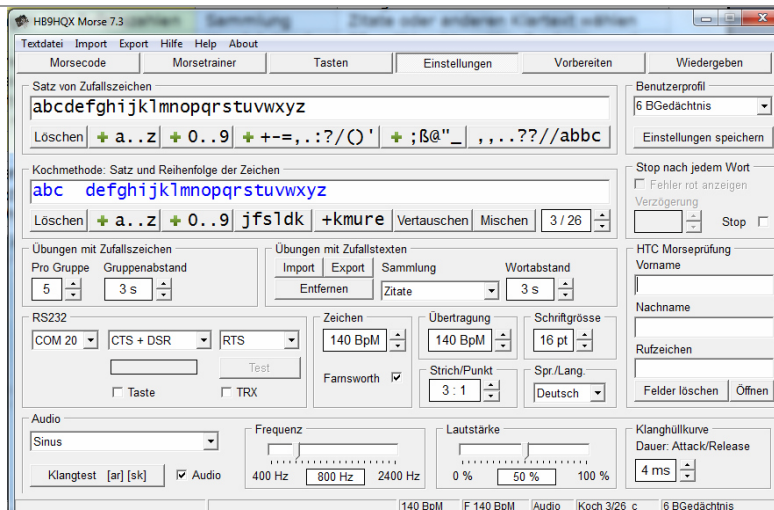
HB9HQX Morse 7.3

Textdatei Import Export Hilfe Help About

Morsecode | Morsetrainer | Tasten | Einstellungen | Vorbereiten | Wiedergeben

Satz von Zufallszeichen
abcdefghijklmnopqrstuvwxyz
Löschen + a..z + 0..9 + +-=,.:?/()' + ;ß@"_ ,,..??//abbc

Benutzerprofil
6 BGedächtnis
Einstellungen speichern

Kochmethode: Satz und Reihenfolge der Zeichen
abc defghijklmnopqrstuvwxyz
Löschen + a..z + 0..9 jfsldk +kmure Vertauschen Mischen 3 / 26

Stop nach jedem Wort
Fehler rot anzeigen
Verzögerung
Stop

Übungen mit Zufallszeichen
Pro Gruppe 5
Gruppenabstand 3 s

Übungen mit Zufallstexten
Import Export Sammlung
Entfernen Zitate
Wortabstand 3 s

HTC Morseprüfung
Vorname
Nachname
Rufzeichen
Felder löschen Öffnen

RS232
COM 20 CTS + DSR RTS
Test
Taste TRX

Zeichen
140 BpM
Farnsworth

Übertragung
140 BpM

Schriftgrösse
16 pt

Strich/Punkt
3 : 1

Spr./Lang.
Deutsch

Audio
Sinus
Klangtest [ar] [sk] Audio

Frequenz
400 Hz 800 Hz 2400 Hz

Lautstärke
0 % 50 % 100 %

Klanghüllkurve
Dauer: Attack/Release
4 ms

140 BpM F 140 BpM Audio Koch 3/26 c 6 BGedächtnis